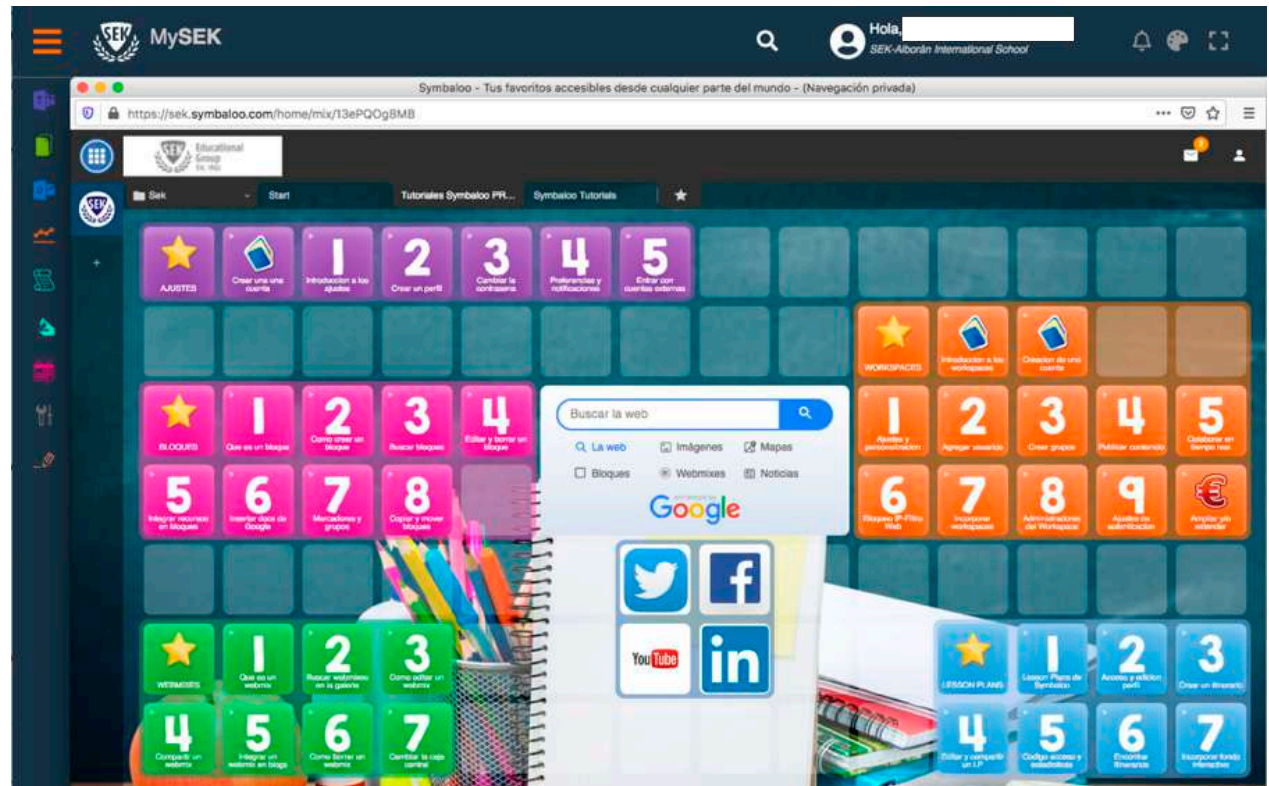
MySEK

Hola,
SEK-Alborán International School

Symbaloo - Tus favoritos accesibles desde cualquier parte del mundo - (Navegación privada)

https://sek.symbaloo.com/home/mix/13ePQOg8MB

SEK Educational Group

Sek
Start
Tutoriales Symbaloo PR...
Symbaloo Tutorials

AJUSTES
Crear una una cuenta
1
Introducción a los ajustes
2
Crear un perfil
3
Cambiar la contraseña
4
Preferencias y notificaciones
5
Entrar con cuentas externas

WORKSPACES
Introducción a los workspaces
Creación de una cuenta

BLOQUES
1
Qué es un bloque
2
Cómo crear un bloque
3
Buscar bloques
4
Editar y borrar un bloque

Buscar la web
La web
Imágenes
Mapas
Bloques
Webmixes
Noticias
Google

1
Ajustes y personalización
2
Agregar usuarios
3
Crear grupos
4
Publicar contenido
5
Colaborar en tiempo real

5
Integrar recursos en bloques
6
Insertar docs de Google
7
Marcadores y grupos
8
Copiar y mover bloques

6
Bloqueo IP-Filtro Web
7
Incorporar workspaces
8
Administradores del Workspace
9
Ajustes de autenticación
Ampliar y/o extender

You Tube

WEBMIXES
1
Qué es un webmix
2
Buscar webmixes en la galería
3
Cómo editar un webmix

LESSON PLANS
1
Lesson Plans de Symbaloo
2
Acceso y edición perfil
3
Crear un itinerario

4
Compartir un webmix
5
Integrar un webmix en blogs
6
Cómo borrar un webmix
7
Cambiar la caja central

4
Editar y compartir un LP
5
Código acceso y estadísticas
6
Encontrar itinerarios
7
Incorporar fondo interactivo